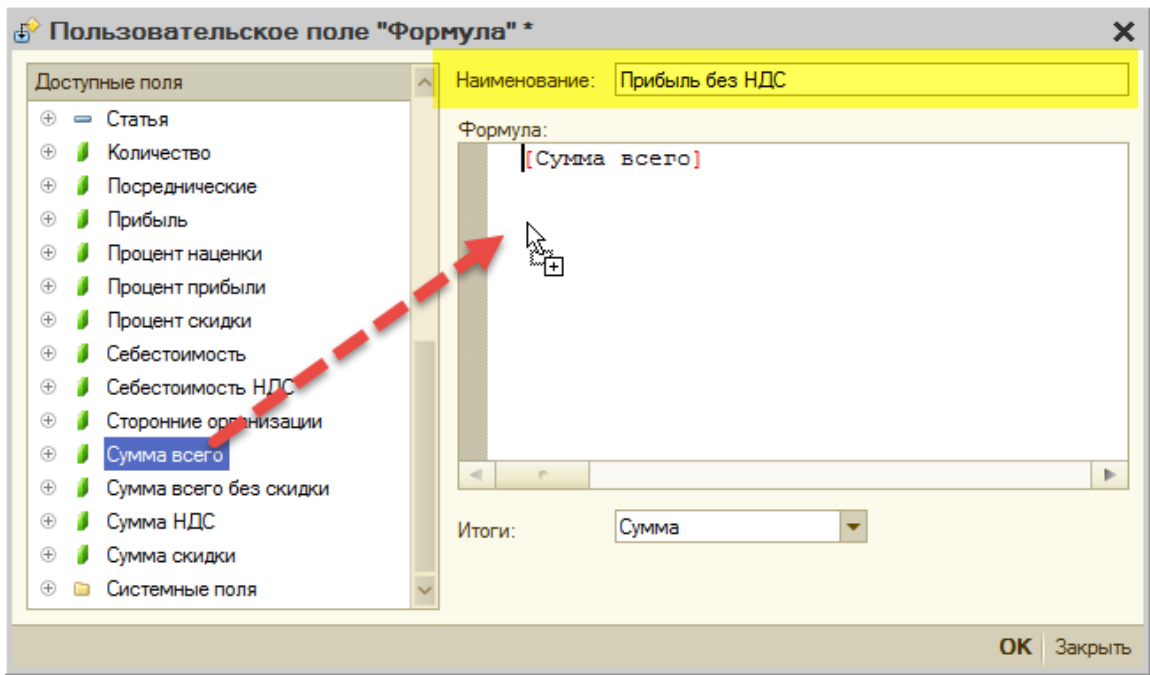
Пользовательское поле "Формула" *

Доступные поля
Статья
Количество
Посреднические
Прибыль
Процент наценки
Процент прибыли
Процент скидки
Себестоимость
Себестоимость НДС
Сторонние организации
Сумма всего
Сумма всего без скидки
Сумма НДС
Сумма скидки
Системные поля

Наименование: Прибыль без НДС

Формула:
[Сумма всего]

Итоги: Сумма

OK Закрыть